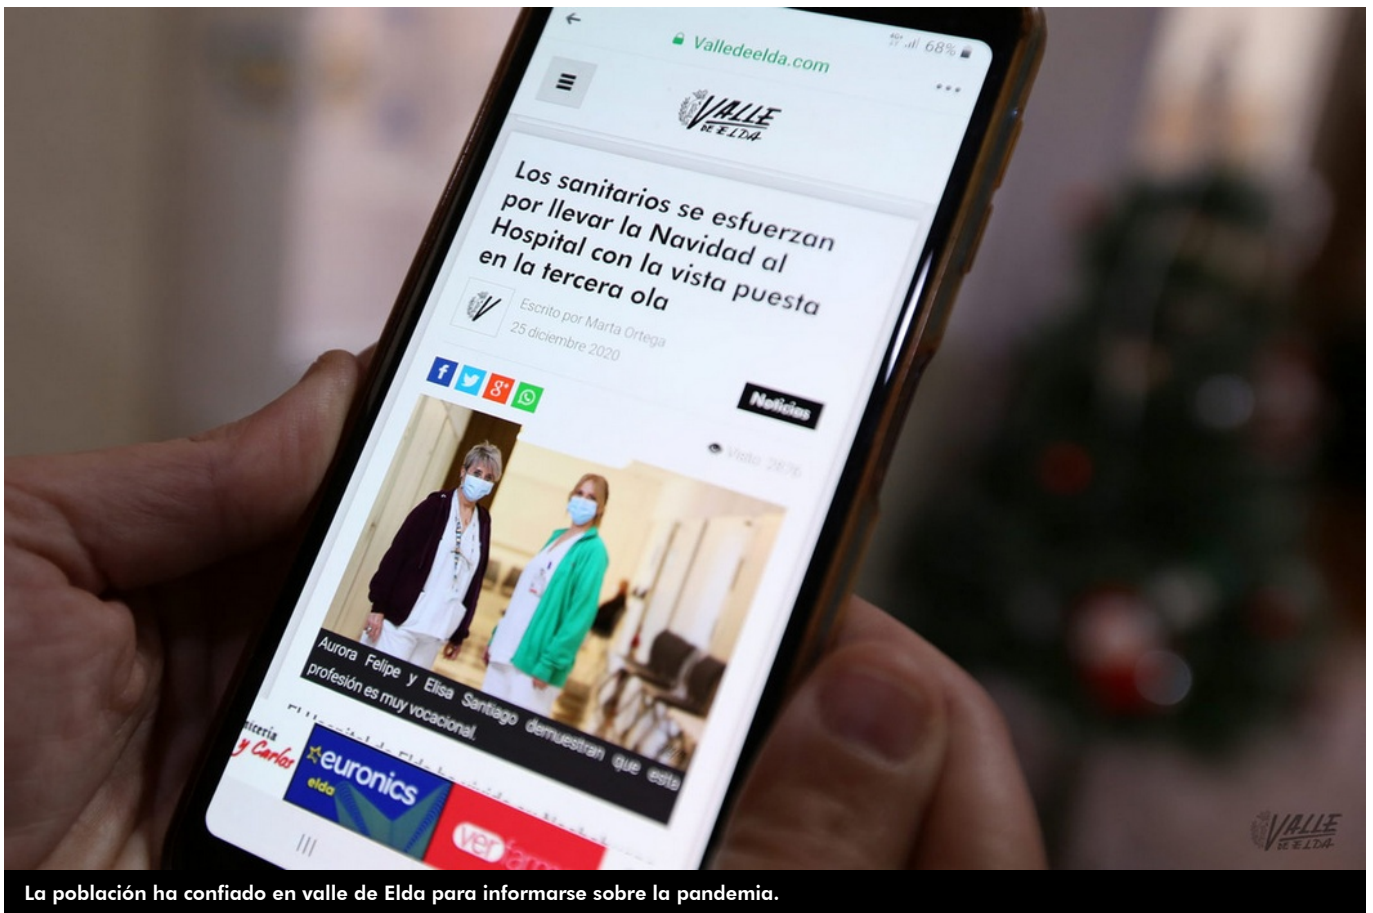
68%

Valledeelda.com

VALLE DE ELDA

Los sanitarios se esfuerzan por llevar la Navidad al Hospital con la vista puesta en la tercera ola

Escrito por Marta Ortega
25 diciembre 2020

Noticias

Visto 2826

Aurora Felipe y Elisa Santiago demuestran que esta profesión es muy vocacional.

El Hospital de Elda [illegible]

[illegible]icería y Carlos

euronics elda

ver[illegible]

VALLE DE ELDA

La población ha confiado en valle de Elda para informarse sobre la pandemia.